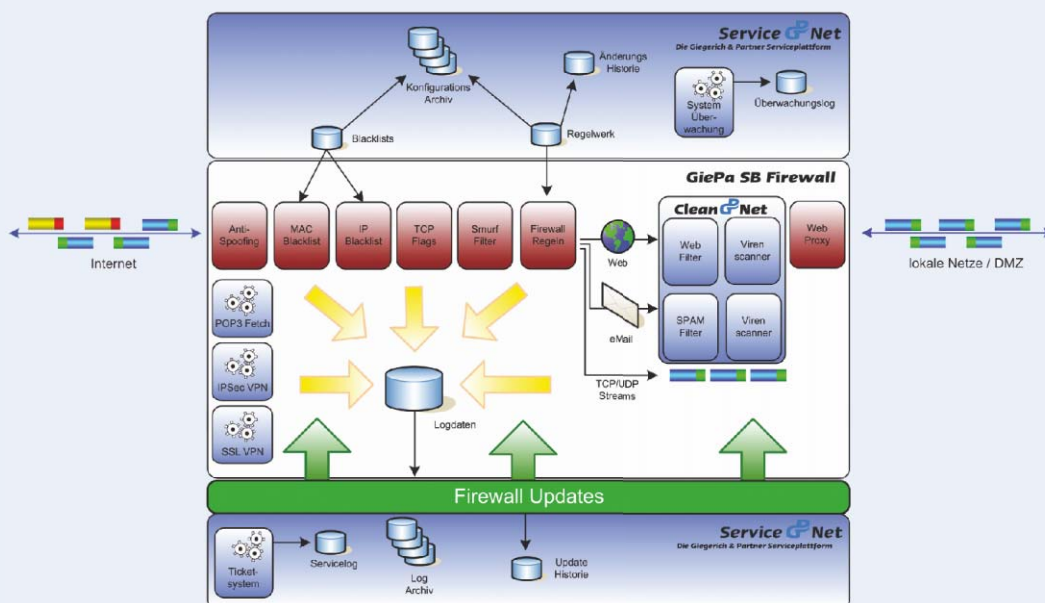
Service Net
Die Giegerich & Partner Serviceplattform

Konfigurations Archiv

Änderungs Historie

System Überwachung

Überwachungslog

Blacklists

Regelwerk

GiePa SB Firewall

Anti-Spoofing

MAC Blacklist

IP Blacklist

TCP Flags

Smurf Filter

Firewall Regeln

Web

Clean Net

Web Filter

Viren scanner

Web Proxy

Internet

lokale Netze / DMZ

POP3 Fetch

IPSec VPN

SSL VPN

eMail

SPAM Filter

Viren scanner

TCP/UDP Streams

Logdaten

Firewall Updates

Service Net
Die Giegerich & Partner Serviceplattform

Ticket-system

Servicelog

Log Archiv

Update Historie